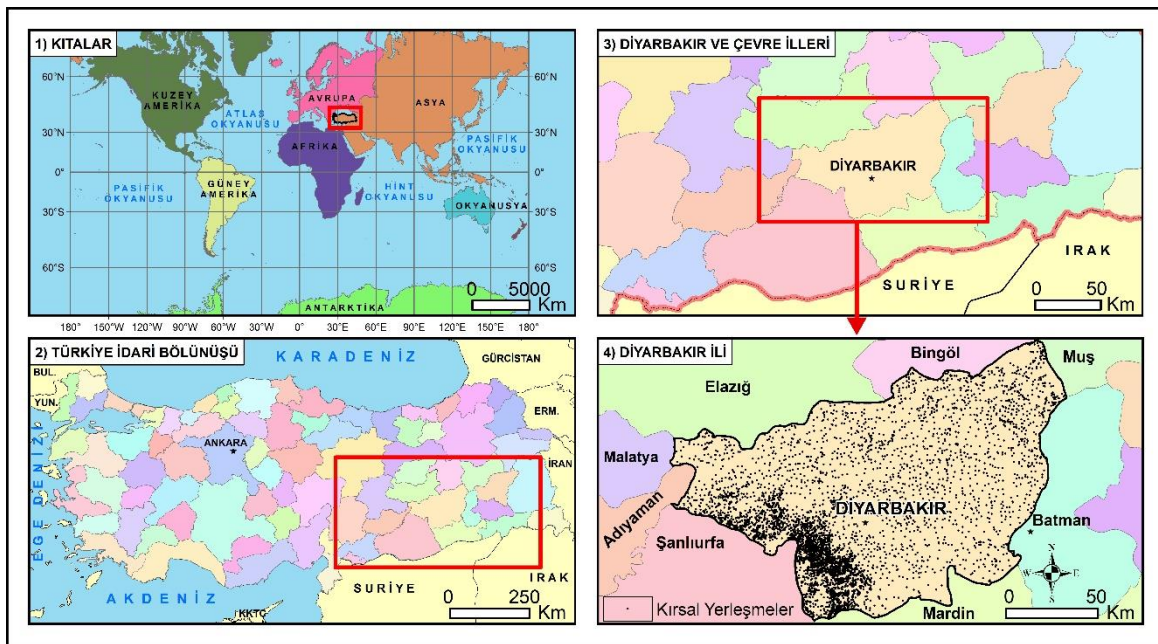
1) KITALAR

60°N
30°N
0°
30°S
60°S

KUZEY AMERİKA
ATLAS OKYANUSU
AVRUPA
ASYA
AFRİKA
PASİFİK OKYANUSU
PASİFİK OKYANUSU
GÜNEY AMERİKA
HİNT OKYANUSU
OKYANUSYA
ANTARKTİKA

60°N
30°N
0°
30°S
60°S

0 5000 Km

180° 150°W 120°W 90°W 60°W 30°W 0° 30°E 60°E 90°E 120°E 150°E 180°

3) DİYARBAKIR VE ÇEVRE İLLERİ

DİYARBAKIR
IRAK
SURİYE
0 50 Km

2) TÜRKİYE İDARİ BÖLÜNÜŞÜ

KARADENİZ
GÜRCİSTAN
BUL.
YUN.
ERM.
ANKARA
İRAN
EGE DENİZİ
SURİYE
IRAK
AKDENİZ
KKTC
0 250 Km

4) DİYARBAKIR İLİ

Bingöl
Muş
Elazığ
Malatya
Adıyaman
DİYARBAKIR
Batman
Şanlıurfa
Mardin
Kırsal Yerleşmeler
N
W E
S
0 50 Km